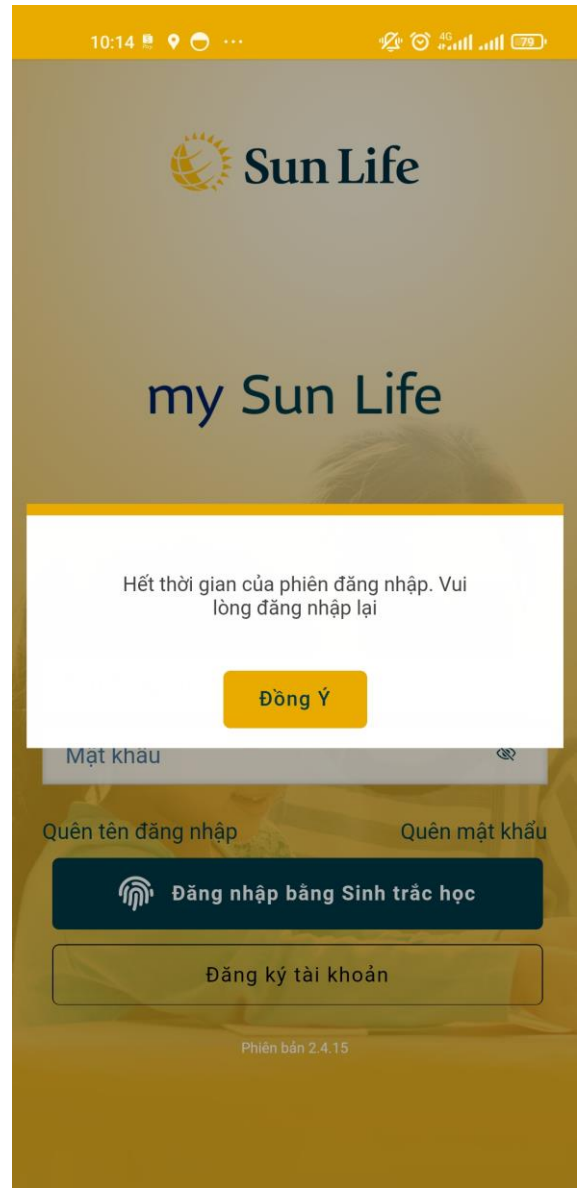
10:14 ··· 4G 79

Sun Life

my Sun Life

Hết thời gian của phiên đăng nhập. Vui lòng đăng nhập lại

Đồng Ý

Mật khẩu

Quên tên đăng nhập

Quên mật khẩu

Đăng nhập bằng Sinh trắc học

Đăng ký tài khoản

Phiên bản 2.4.15